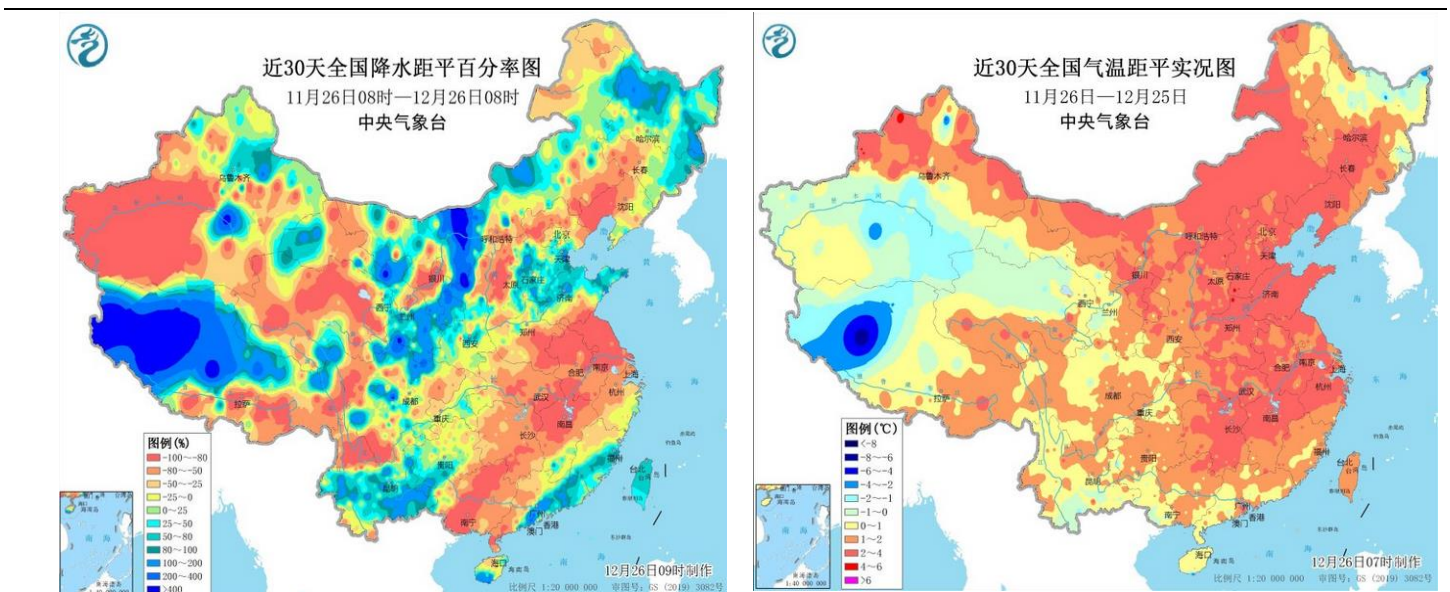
近30天全国降水距平百分率图
11月26日08时—12月26日08时
中央气象台

乌鲁木齐
哈尔滨
长春
沈阳
呼和浩特
北京
天津
石家庄
太原
银川
济南
西宁
兰州
郑州
西安
合肥
南京
上海
武汉
杭州
成都
重庆
拉萨
长沙
南昌
贵阳
昆明
福州
台北
南宁
广州
香港
澳门
海口

图例(%)
-100~-80
-80~-50
-50~-25
-25~0
0~25
25~50
50~80
80~100
100~200
200~400
>400

12月26日09时制作
比例尺 1:20 000 000 审图号: GS (2019) 3082号

近30天全国气温距平实况图
11月26日—12月25日
中央气象台

乌鲁木齐
哈尔滨
长春
沈阳
呼和浩特
北京
天津
石家庄
太原
银川
济南
西宁
兰州
郑州
西安
合肥
南京
上海
武汉
杭州
成都
重庆
拉萨
长沙
南昌
贵阳
昆明
福州
台北
南宁
广州
香港
澳门
海口

图例(℃)
<-8
-8~-6
-6~-4
-4~-2
-2~-1
-1~0
0~1
1~2
2~4
4~6
>6

12月26日07时制作
比例尺 1:20 000 000 审图号: GS (2019) 3082号